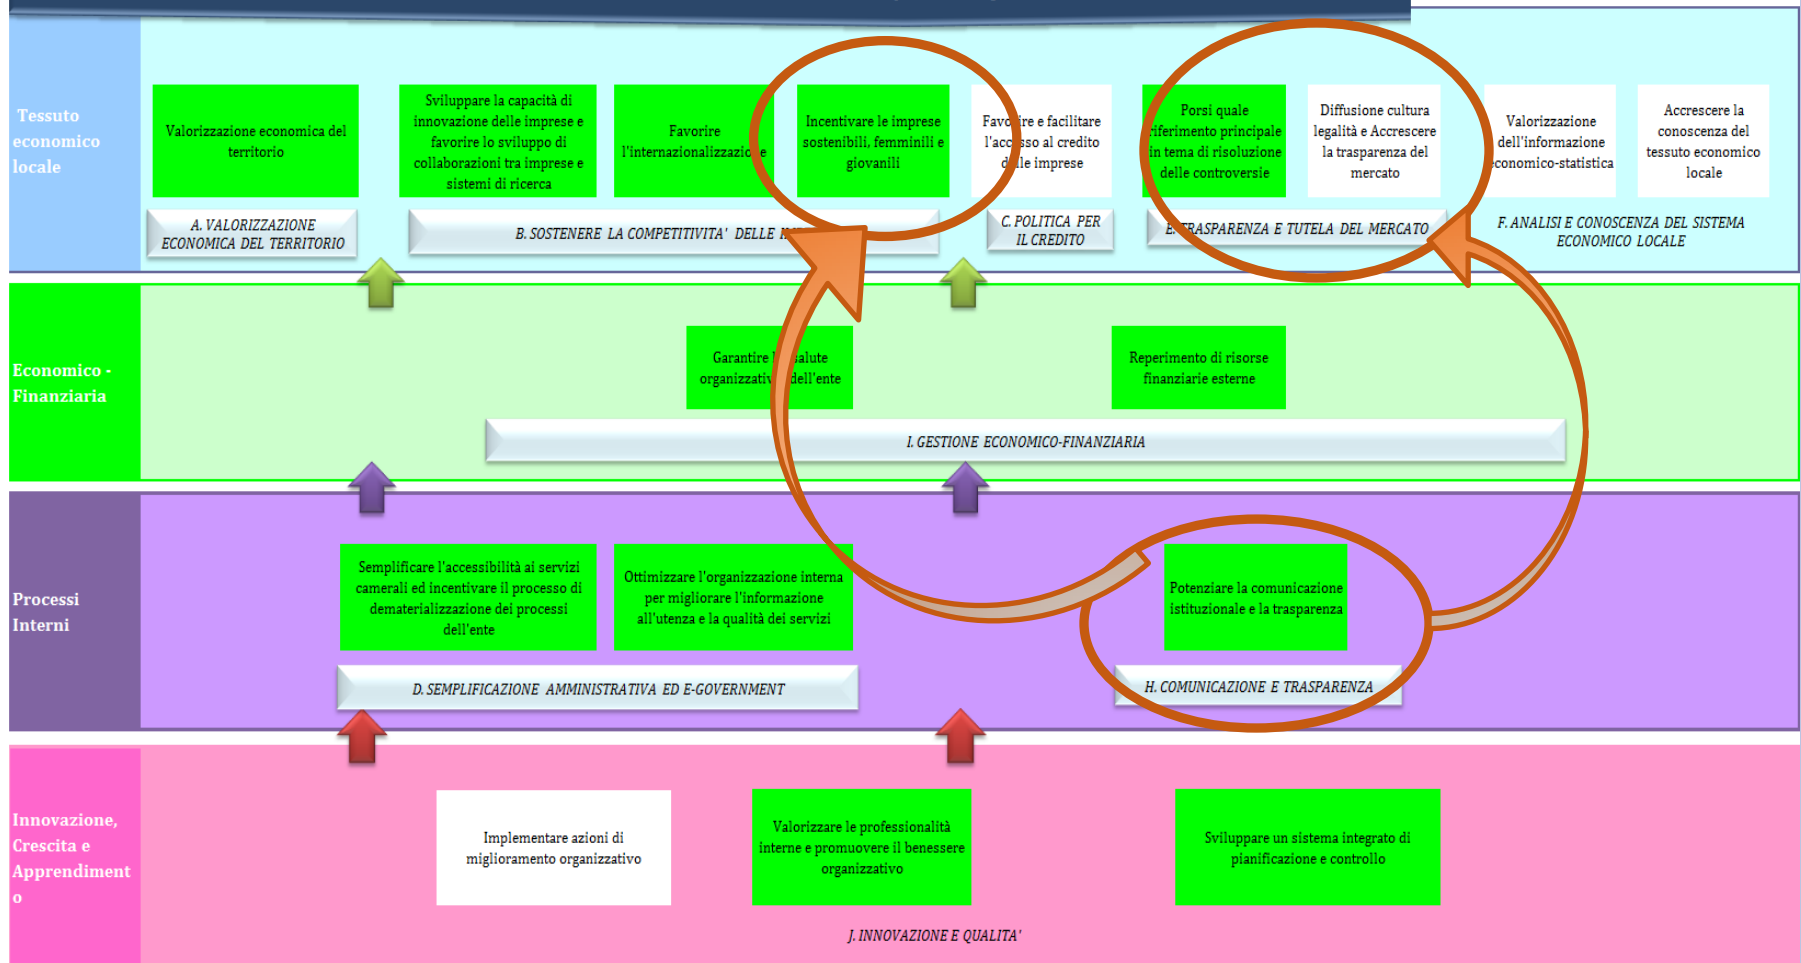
Tessuto economico locale

Valorizzazione economica del territorio

Sviluppare la capacità di innovazione delle imprese e favorire lo sviluppo di collaborazioni tra imprese e sistemi di ricerca

Favorire l'internazionalizzazio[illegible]e

Incentivare le imprese sostenibili, femminili e giovanili

Fav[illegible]re e facilitare l'acc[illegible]sso al credito d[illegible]lle imprese

Porsi quale riferimento principale in tema di risoluzione delle controversie

Diffusione cultura legalità e Accrescere la trasparenza del mercato

Valorizzazione dell'informazione economico-statistica

Accrescere la conoscenza del tessuto economico locale

A. VALORIZZAZIONE ECONOMICA DEL TERRITORIO

B. SOSTENERE LA COMPETITIVITA' DELLE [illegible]

C. POLITICA PER IL CREDITO

E. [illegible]RASPARENZA E TUTELA DEL MERCATO

F. ANALISI E CONOSCENZA DEL SISTEMA ECONOMICO LOCALE

Economico - Finanziaria

Garantire l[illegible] salute organizzativ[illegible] dell'ente

Reperimento di risorse finanziarie esterne

I. GESTIONE ECONOMICO-FINANZIARIA

Processi Interni

Semplificare l'accessibilità ai servizi camerali ed incentivare il processo di dematerializzazione dei processi dell'ente

Ottimizzare l'organizzazione interna per migliorare l'informazione all'utenza e la qualità dei servizi

Potenziare la comunicazione istituzionale e la trasparenza

D. SEMPLIFICAZIONE AMMINISTRATIVA ED E-GOVERNMENT

H. COMUNICAZIONE E TRASPARENZA

Innovazione, Crescita e Apprendimento

Implementare azioni di miglioramento organizzativo

Valorizzare le professionalità interne e promuovere il benessere organizzativo

Sviluppare un sistema integrato di pianificazione e controllo

J. INNOVAZIONE E QUALITA'